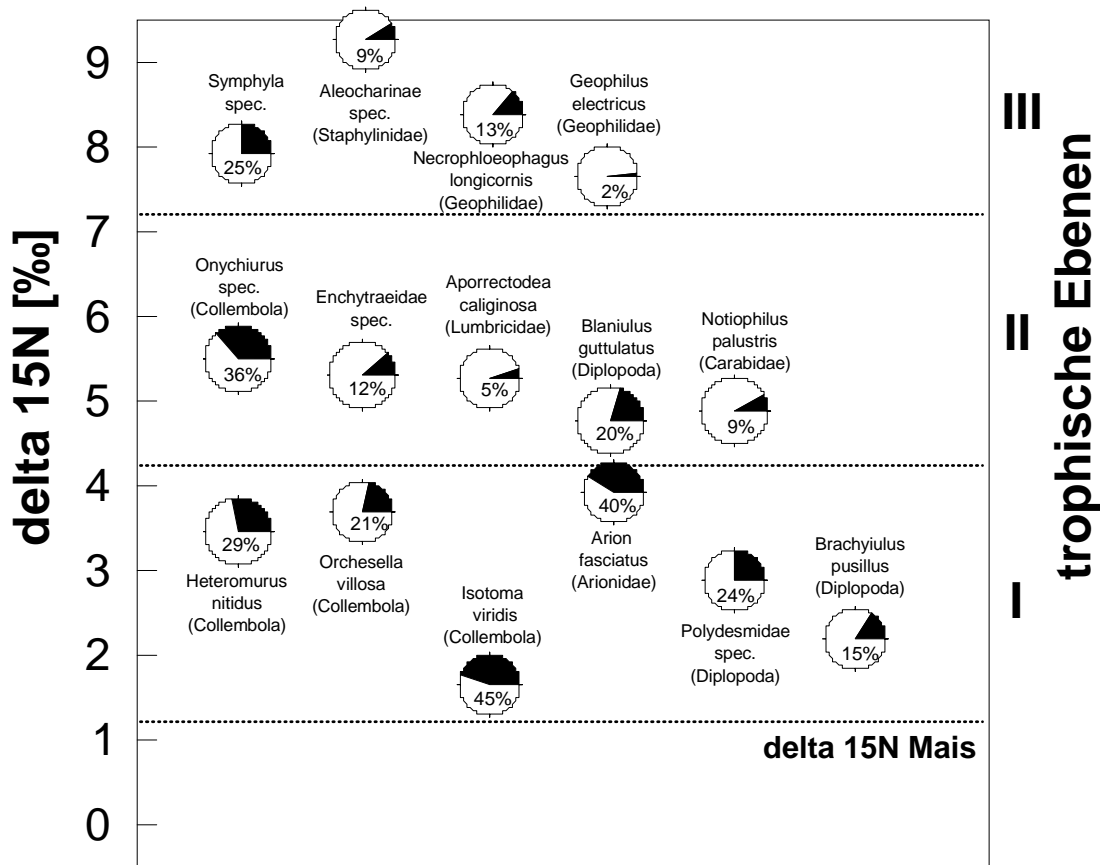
delta 15N [‰]

9
8
7
6
5
4
3
2
1
0

Symphyla spec.
25%

9%
Aleocharinae spec. (Staphylinidae)

13%
Necrophloeophagus longicornis (Geophilidae)

Geophilus electricus (Geophilidae)
2%

Onychiurus spec. (Collembola)
36%

Enchytraeidae spec.
12%

Aporrectodea caliginosa (Lumbricidae)
5%

Blaniulus guttulatus (Diplopoda)
20%

Notiophilus palustris (Carabidae)
9%

29%
Heteromurus nitidus (Collembola)

21%
Orchesella villosa (Collembola)

40%
Arion fasciatus (Arionidae)

Isotoma viridis (Collembola)
45%

24%
Polydesmidae spec. (Diplopoda)

Brachyiulus pusillus (Diplopoda)
15%

delta 15N Mais

III
II
I
trophische Ebenen